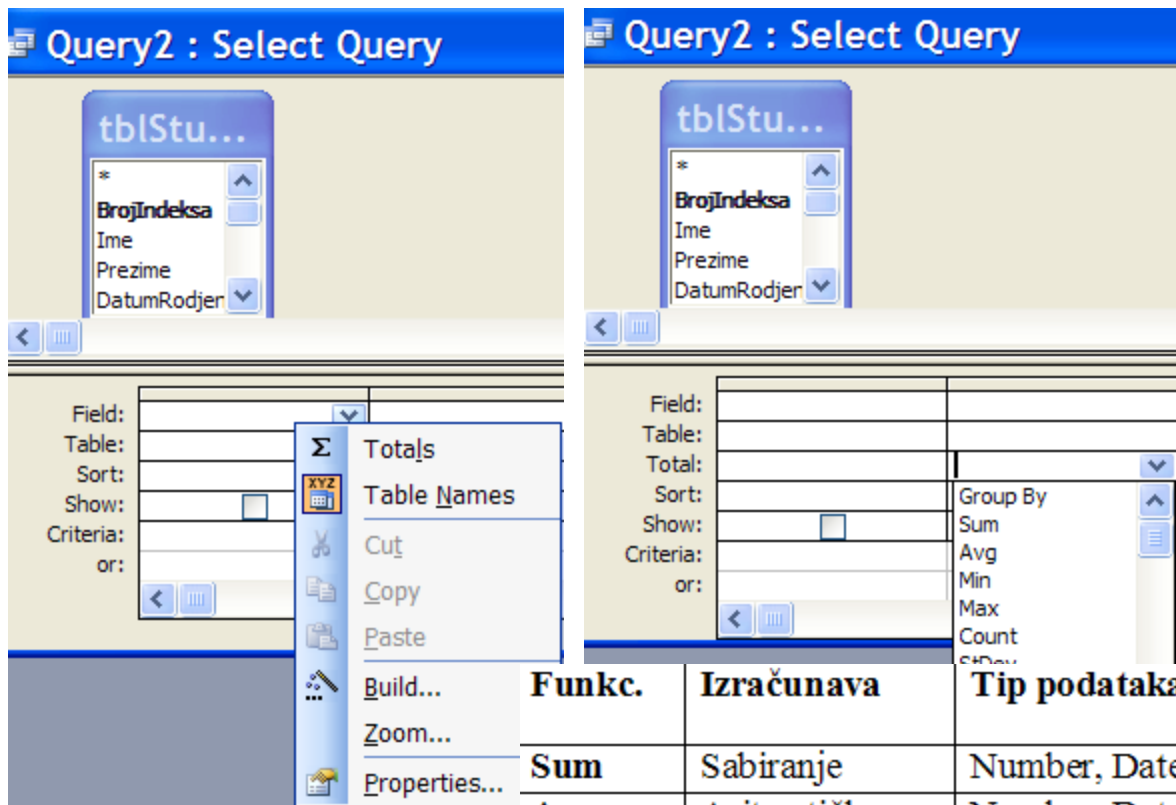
Query2 : Select Query

tblStu...

*
BrojIndeksa
Ime
Prezime
DatumRodjen

Field:
Table:
Sort:
Show:
Criteria:
or:

Totals
Table Names
Cut
Copy
Paste
Build...
Zoom...
Properties...

Query2 : Select Query

tblStu...

*
BrojIndeksa
Ime
Prezime
DatumRodjen

Field:
Table:
Total:
Sort:
Show:
Criteria:
or:

Group By
Sum
Avg
Min
Max
Count
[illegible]

| Funkc. | Izračunava | Tip podataka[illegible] |
|---|---|---|
| Sum | Sabiranje | Number, Date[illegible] |
| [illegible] | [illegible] | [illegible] |